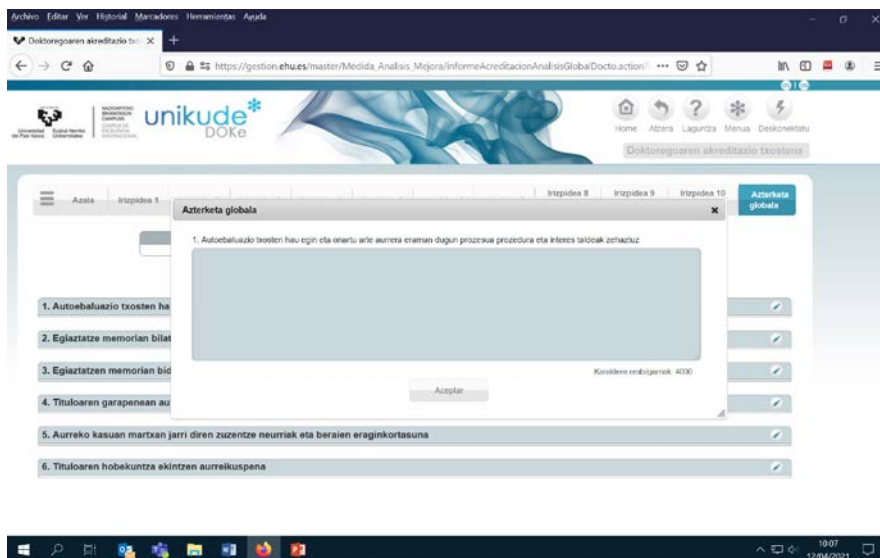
Archivo Editar Ver Historial Marcadores Herramientas Ayuda

Doktoregoaren akreditazio txo ×

https://gestion.ehu.es/master/Medida_Analisis_Mejora/informeAcreditacionAnalisisGlobalDocto.action

Universidad del País Vasco Euskal Herriko Unibertsitatea

unikude DOKe

Home Atzera Laguntza Menua Deskonektatu

Doktoregoaren akreditazio txostena

Azala Irizpidea 1 Irizpidea 8 Irizpidea 9 Irizpidea 10 Azterketa globala

Azterketa globala ×

1. Autoebaluazio txosten hau egin eta onartu arte aurrera eraman dugun prozesua prozedura eta interes taldeak zehaztuz

Karaktere erabilgarriak: 4000

Aceptar

1. Autoebaluazio txosten ha

2. Egiaztatze memorian bilat

3. Egiaztatzen memorian bid

4. Tituloaren garapenean au

5. Aurreko kasuan martxan jarri diren zuzentze neurriak eta beraien eraginkortasuna

6. Tituloaren hobekuntza ekintzen aurreikuspena

10:07 12/04/2021